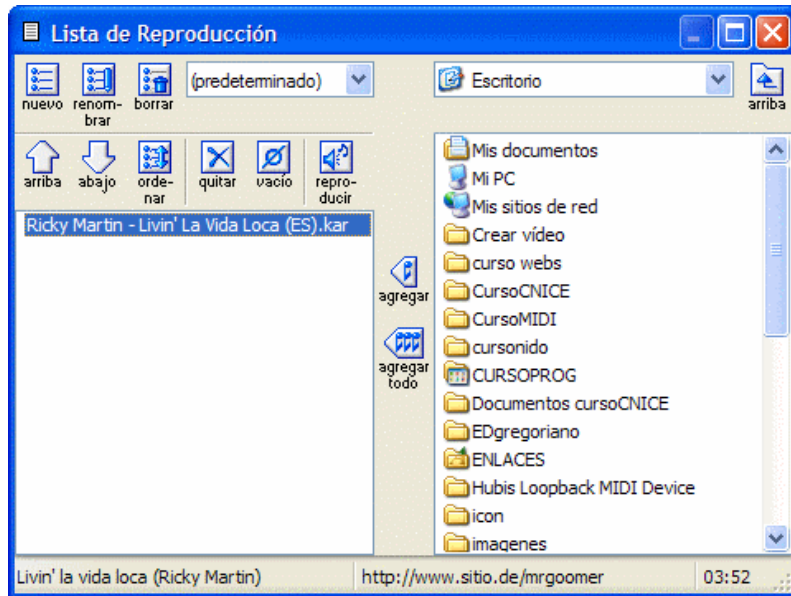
Lista de Reproducción

nuevo
renombrar
borrar
(predeterminado)
Escritorio
arriba

arriba
abajo
ordenar
quitar
vacío
reproducir

Ricky Martin - Livin' La Vida Loca (ES).kar

agregar
agregar todo

Mis documentos
Mi PC
Mis sitios de red
Crear vídeo
curso webs
CursoCNICE
CursoMIDI
cursonido
CURSOPROG
Documentos cursoCNICE
EDgregoriano
ENLACES
Hubis Loopback MIDI Device
icon
imagenes

Livin' la vida loca (Ricky Martin)
http://www.sitio.de/mrgoomer
03:52